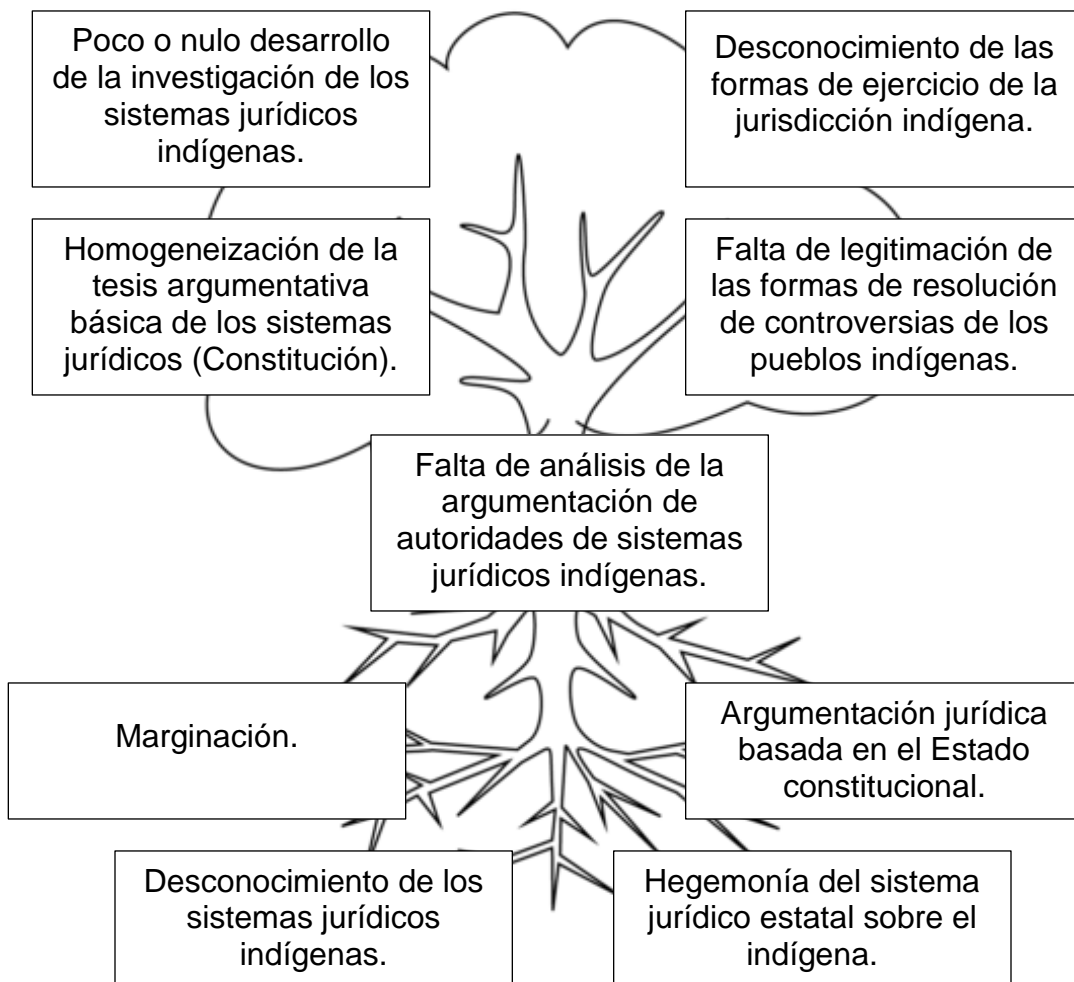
Poco o nulo desarrollo de la investigación de los sistemas jurídicos indígenas.

Desconocimiento de las formas de ejercicio de la jurisdicción indígena.

Homogeneización de la tesis argumentativa básica de los sistemas jurídicos (Constitución).

Falta de legitimación de las formas de resolución de controversias de los pueblos indígenas.

Falta de análisis de la argumentación de autoridades de sistemas jurídicos indígenas.

Marginación.

Argumentación jurídica basada en el Estado constitucional.

Desconocimiento de los sistemas jurídicos indígenas.

Hegemonía del sistema jurídico estatal sobre el indígena.